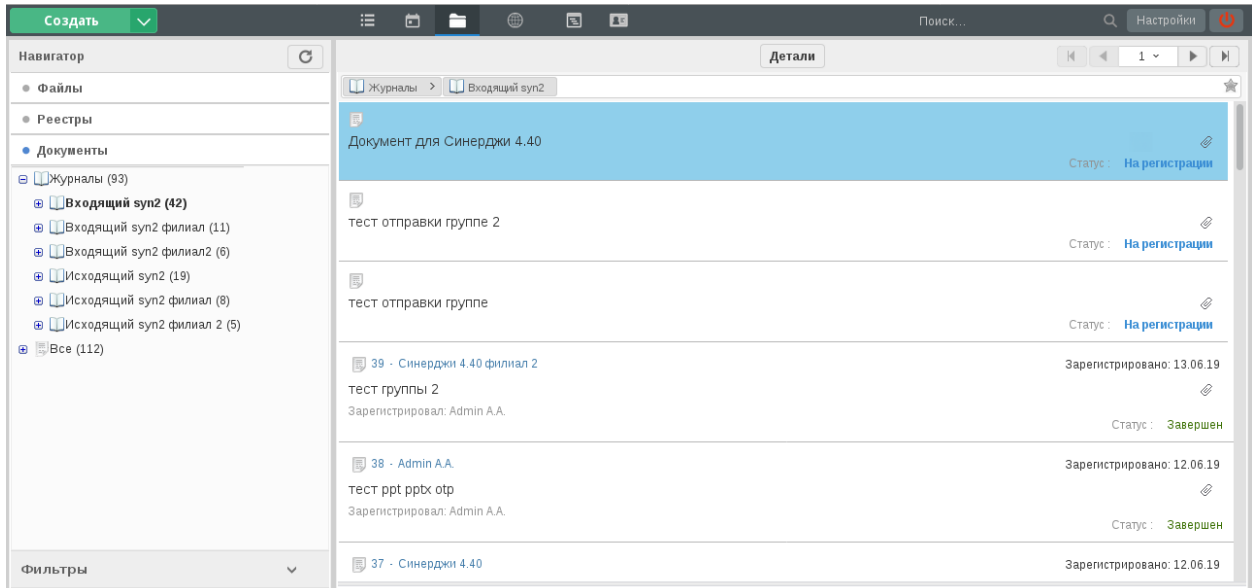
Создать

Поиск...

Настройки

Навигатор

Файлы

Реестры

Документы

Журналы (93)

Входящий syn2 (42)

Входящий syn2 филиал (11)

Входящий syn2 филиал2 (6)

Исходящий syn2 (19)

Исходящий syn2 филиал (8)

Исходящий syn2 филиал 2 (5)

Все (112)

Фильтры

Детали

1

Журналы > Входящий syn2

Документ для Синерджи 4.40

Статус : На регистрации

тест отправки группе 2

Статус : На регистрации

тест отправки группе

Статус : На регистрации

39 - Синерджи 4.40 филиал 2

Зарегистрировано: 13.06.19

тест группы 2

Зарегистрировал: Admin A.A.

Статус : Завершен

38 - Admin A.A.

Зарегистрировано: 12.06.19

тест ppt pptx otp

Зарегистрировал: Admin A.A.

Статус : Завершен

37 - Синерджи 4.40

Зарегистрировано: 12.06.19